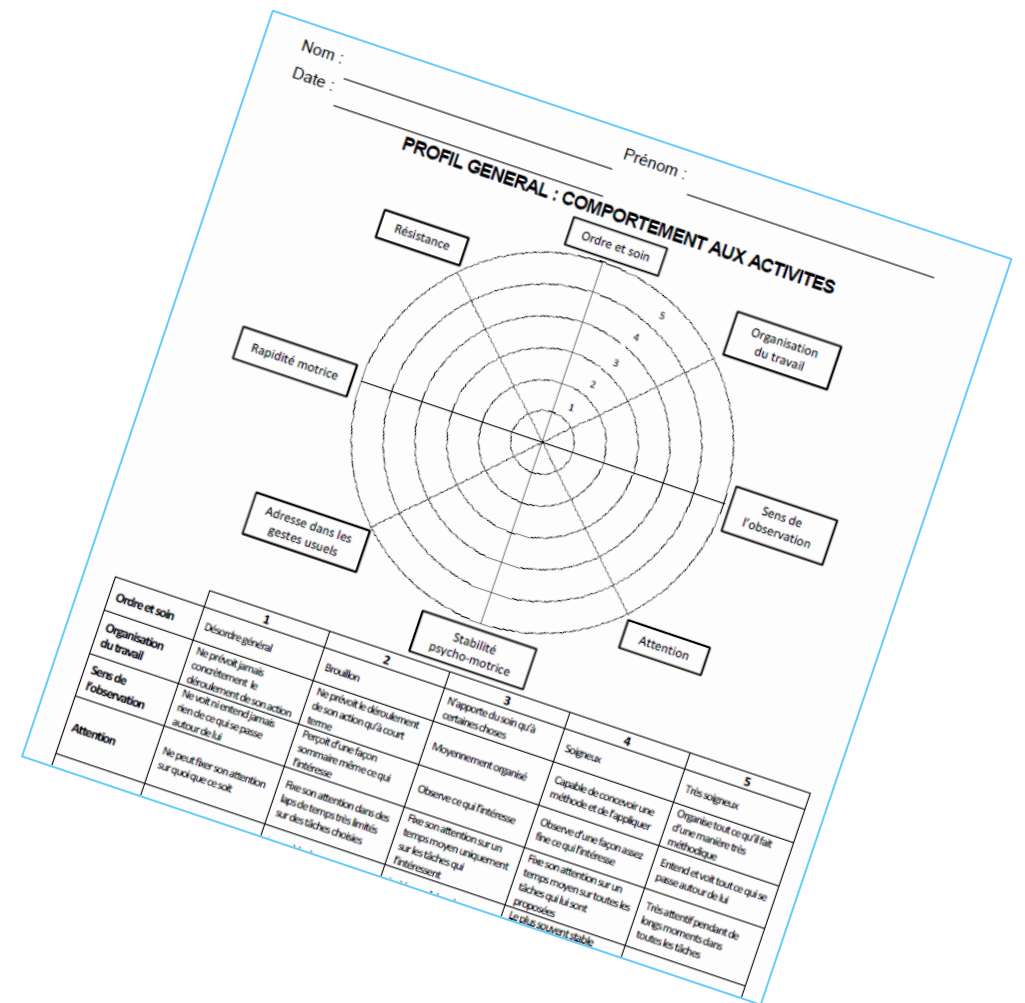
Nom :
Date :
Prénom :

PROFIL GENERAL : COMPORTEMENT AUX ACTIVITES

Résistance
Ordre et soin
Organisation du travail
Rapidité motrice
Sens de l'observation
Adresse dans les gestes usuels
Attention
Stabilité psycho-motrice

1
2
3
4
5

| | 1 | 2 | 3 | 4 | 5 |
|---|---|---|---|---|---|
| Ordre et soin | Désordre général | Brouillon | N'apporte du soin qu'à certaines choses | Soigneux | Très soigneux |
| Organisation du travail | Ne prévoit jamais concrètement le déroulement de son action | Ne prévoit le déroulement de son action qu'à court terme | Moyennement organisé | Capable de concevoir une méthode et de l'appliquer | Organise tout ce qu'il fait d'une manière très méthodique |
| Sens de l'observation | Ne voit ni entend jamais rien de ce qui se passe autour de lui | Perçoit d'une façon sommaire même ce qui l'intéresse | Observe ce qui l'intéresse | Observe d'une façon assez fine ce qui l'intéresse | Entend et voit tout ce qui se passe autour de lui |
| Attention | Ne peut fixer son attention sur quoi que ce soit | Fixe son attention dans des laps de temps très limités sur des tâches choisies | Fixe son attention sur un temps moyen uniquement sur les tâches qui l'intéressent | Fixe son attention sur un temps moyen sur toutes les tâches qui lui sont proposées | Très attentif pendant de longs moments dans toutes les tâches |
| | | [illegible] | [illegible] | Le plus souvent stable | |